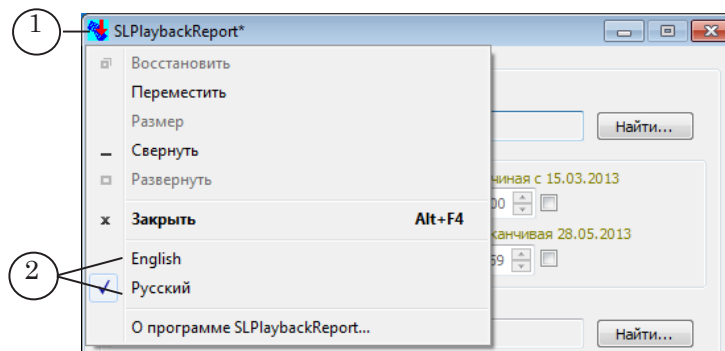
1

SLPlaybackReport*

Восстановить
Переместить
Размер
Свернуть
Развернуть
Закрыть Alt+F4
English
Русский
О программе SLPlaybackReport...

2

Найти...
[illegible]чиная с 15.03.2013
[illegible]00
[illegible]канчивая 28.05.2013
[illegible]59
Найти...